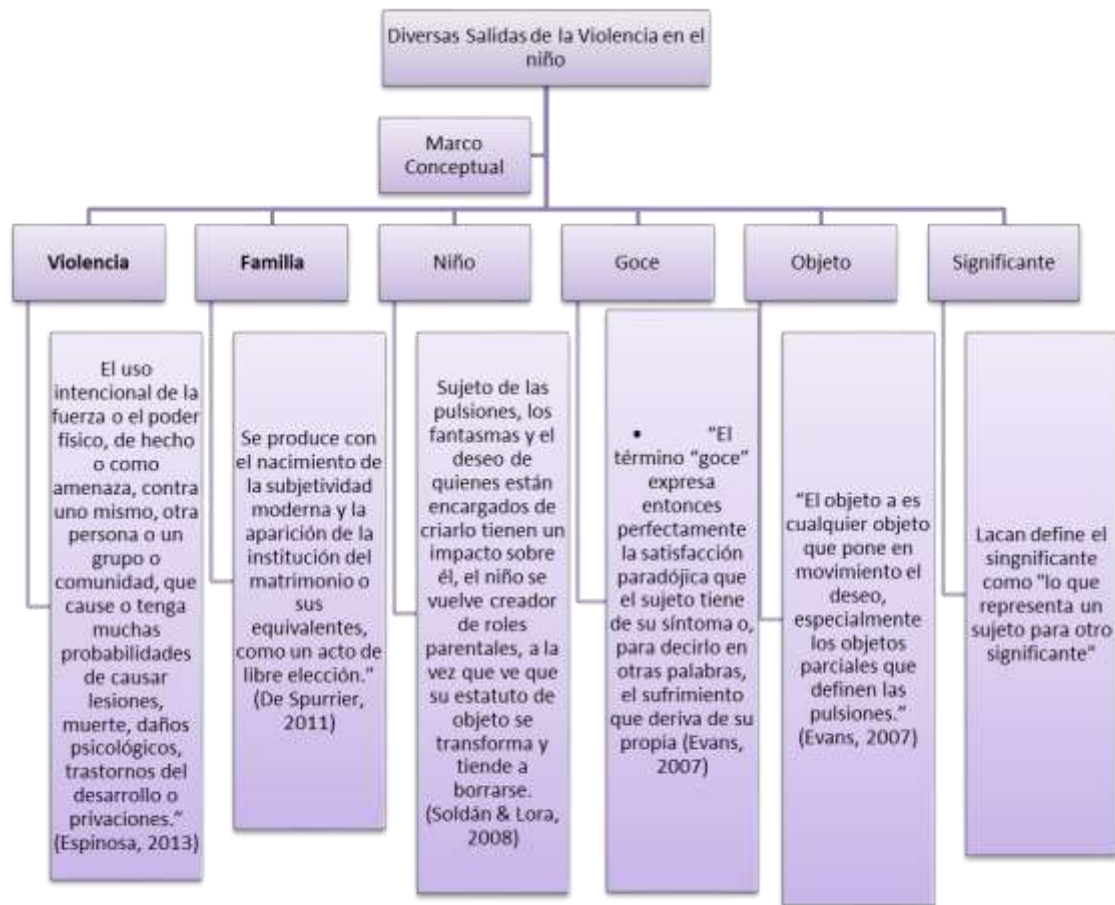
Diversas Salidas de la Violencia en el niño

Marco Conceptual

**Violencia**

El uso intencional de la fuerza o el poder físico, de hecho o como amenaza, contra uno mismo, otra persona o un grupo o comunidad, que cause o tenga muchas probabilidades de causar lesiones, muerte, daños psicológicos, trastornos del desarrollo o privaciones." (Espinosa, 2013)

**Familia**

Se produce con el nacimiento de la subjetividad moderna y la aparición de la institución del matrimonio o sus equivalentes, como un acto de libre elección." (De Spurrier, 2011)

Niño

Sujeto de las pulsiones, los fantasmas y el deseo de quienes están encargados de criarlo tienen un impacto sobre él, el niño se vuelve creador de roles parentales, a la vez que ve que su estatuto de objeto se transforma y tiende a borrarse. (Soldán & Lora, 2008)

Goce

• "El término "goce" expresa entonces perfectamente la satisfacción paradójica que el sujeto tiene de su síntoma o, para decirlo en otras palabras, el sufrimiento que deriva de su propia (Evans, 2007)

Objeto

"El objeto a es cualquier objeto que pone en movimiento el deseo, especialmente los objetos parciales que definen las pulsiones." (Evans, 2007)

Significante

Lacan define el singnificante como "lo que representa un sujeto para otro significante"